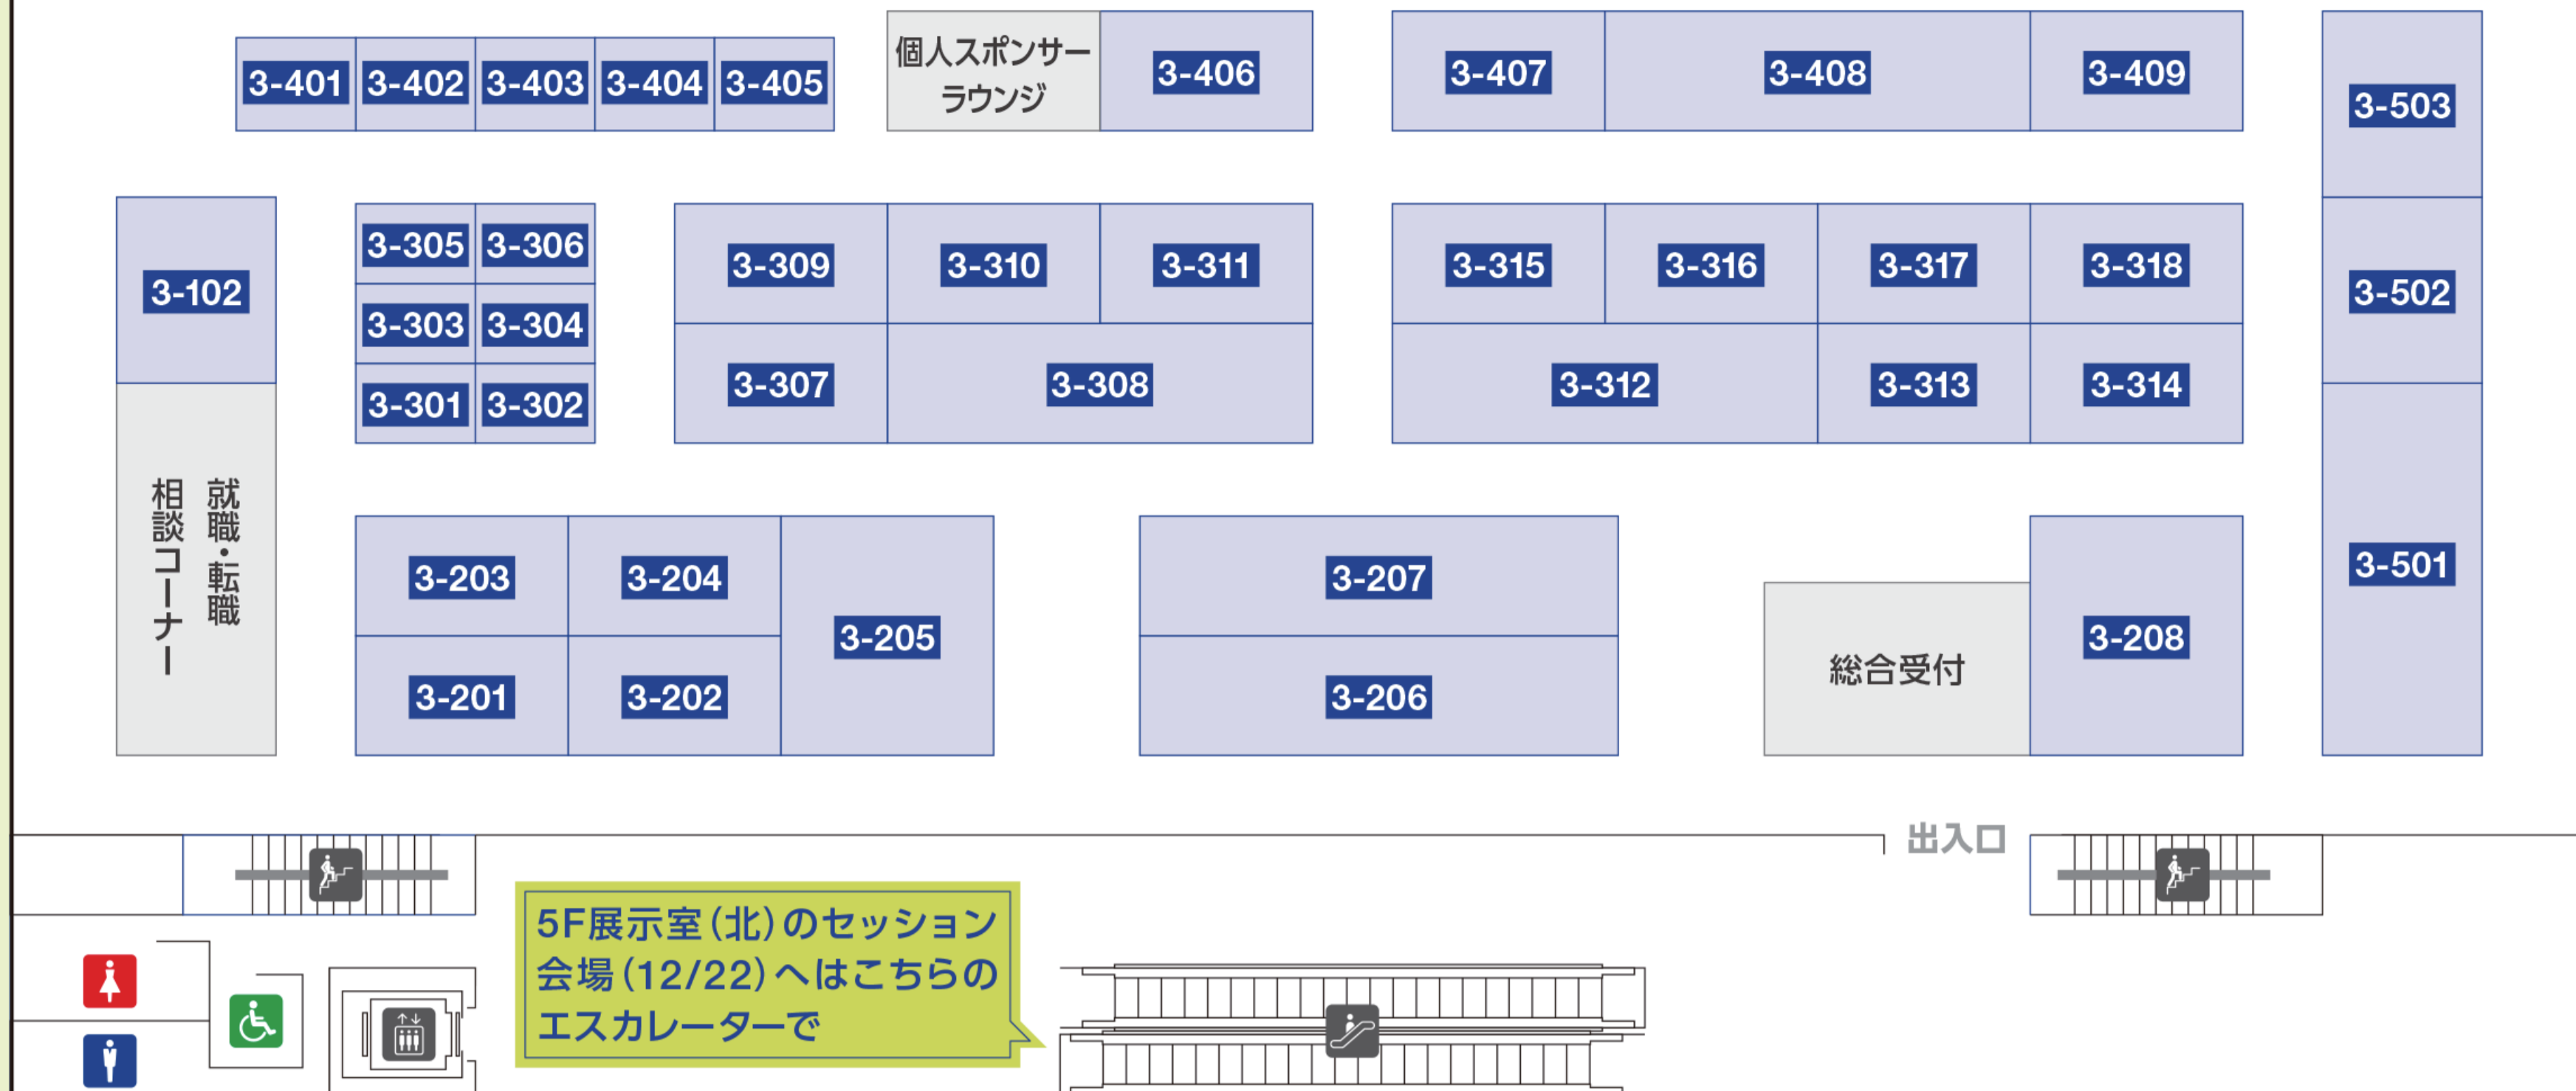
3-401 3-402 3-403 3-404 3-405

個人スポンサーラウンジ

3-406

3-407 3-408 3-409

3-503

3-102

3-305 3-306
3-303 3-304
3-301 3-302

3-309 3-310 3-311
3-307 3-308

3-315 3-316 3-317 3-318
3-312 3-313 3-314

3-502

就職・転職相談コーナー

3-203 3-204
3-201 3-202
3-205

3-207
3-206

総合受付

3-208

3-501

出入口

5F展示室(北)のセッション会場(12/22)へはこちらのエスカレーターで